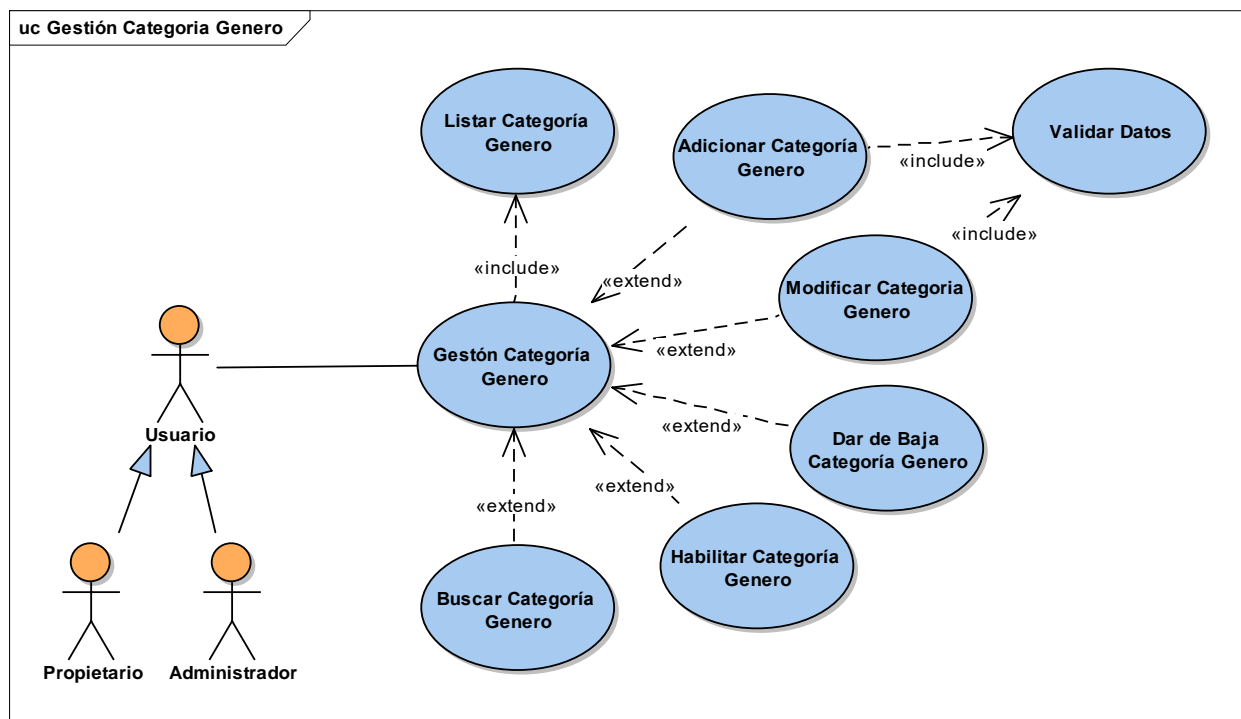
uc Gestión Categoria Genero

Listar Categoría Genero

Adicionar Categoría Genero

«include»

Validar Datos

«include»

«include»

«extend»

Modificar Categoria Genero

Usuario

Gestón Categoría Genero

«extend»

«extend»

Dar de Baja Categoría Genero

«extend»

«extend»

Habilitar Categoría Genero

Buscar Categoría Genero

Propietario

Administrador